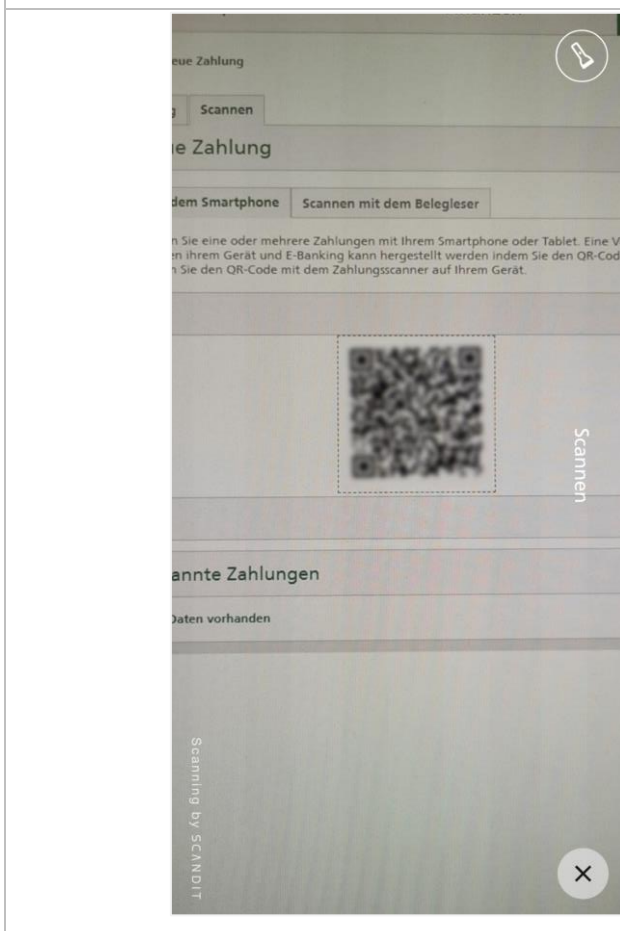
eue Zahlung

g Scannen

ue Zahlung

dem Smartphone | Scannen mit dem Belegleser

n Sie eine oder mehrere Zahlungen mit Ihrem Smartphone oder Tablet. Eine V
en Ihrem Gerät und E-Banking kann hergestellt werden indem Sie den QR-Cod
n Sie den QR-Code mit dem Zahlungsscanner auf Ihrem Gerät.

Scannen

annte Zahlungen

Daten vorhanden

Scanning by SCANDIT

×